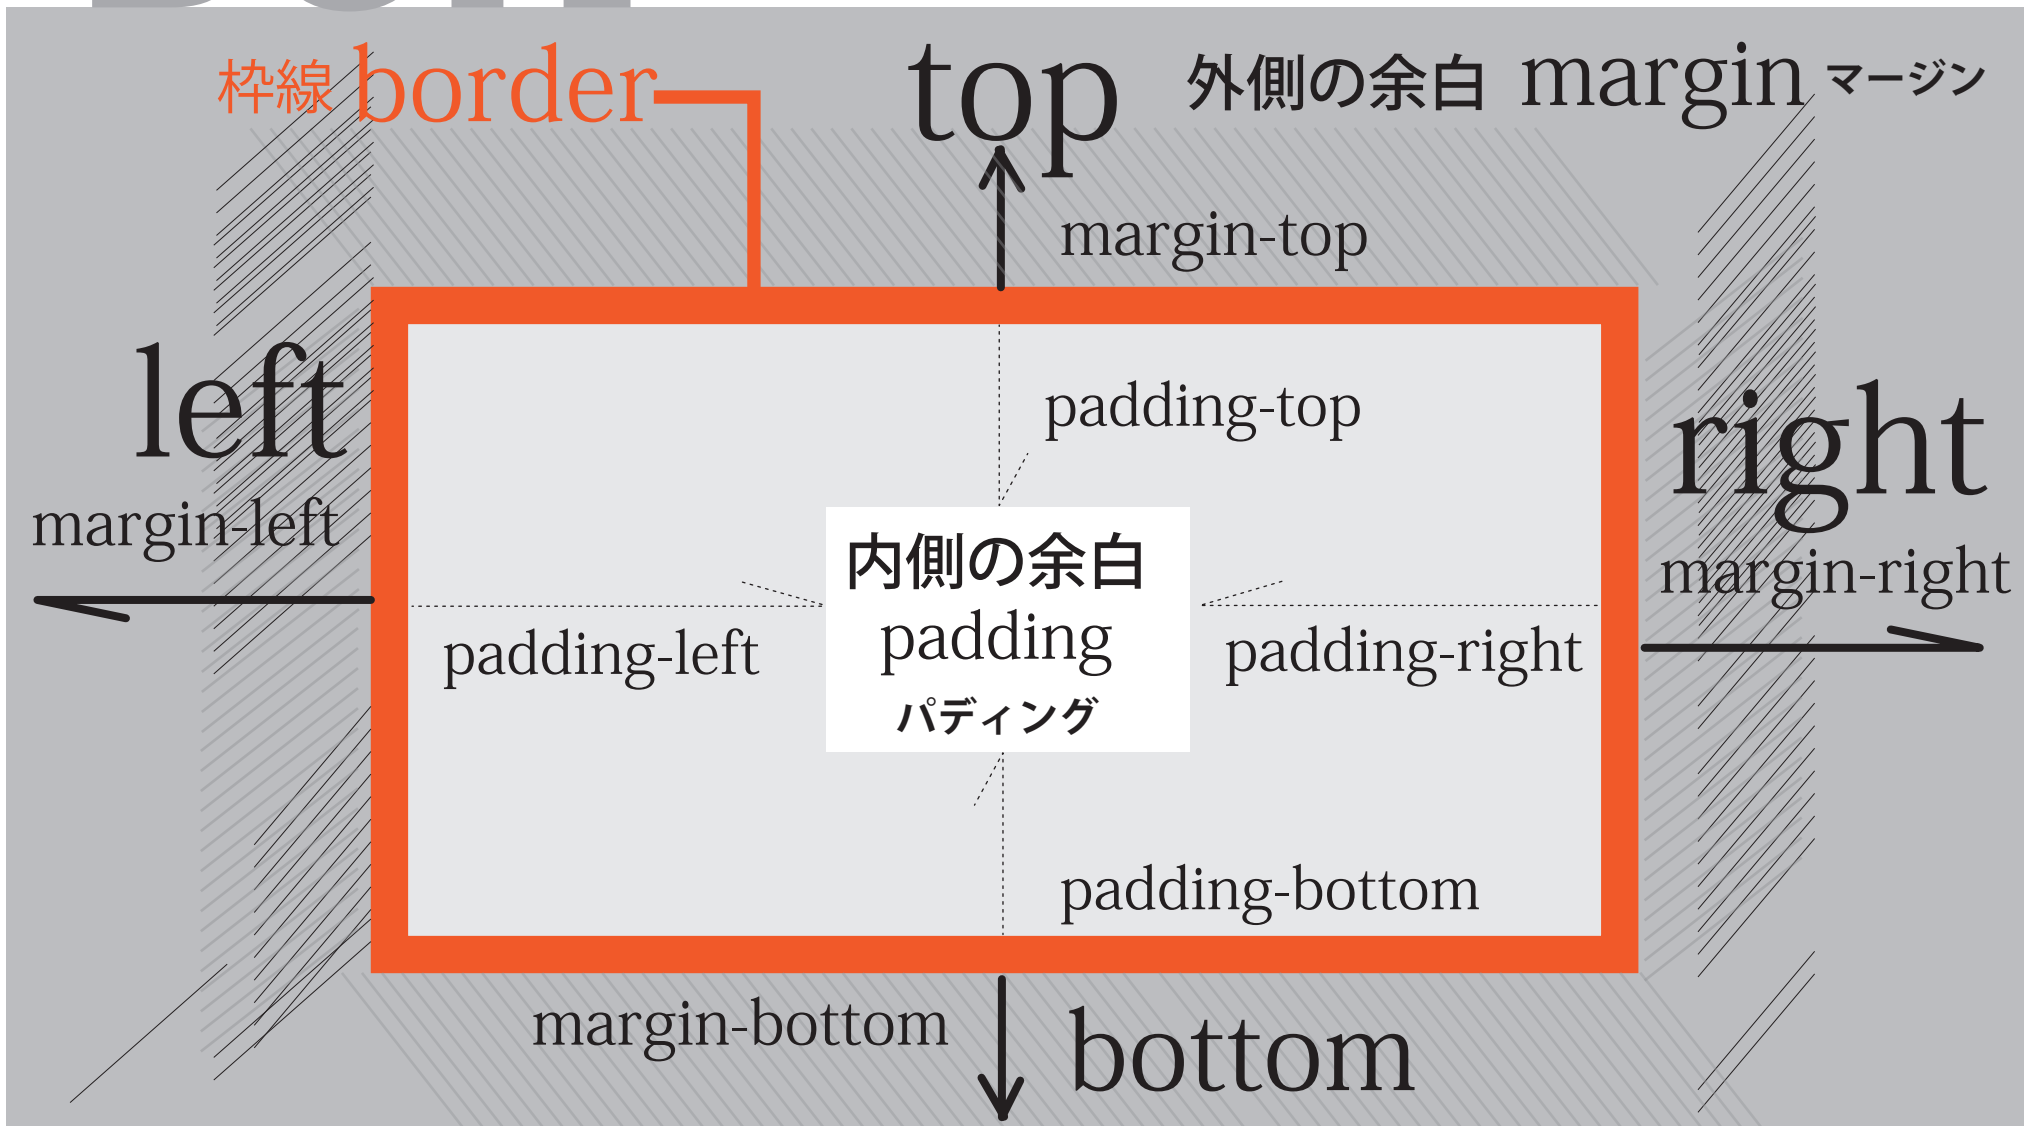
枠線 border

top

外側の余白 margin マージン

margin-top

left

margin-left

padding-top

right

margin-right

内側の余白
padding
パディング

padding-left

padding-right

padding-bottom

margin-bottom

bottom